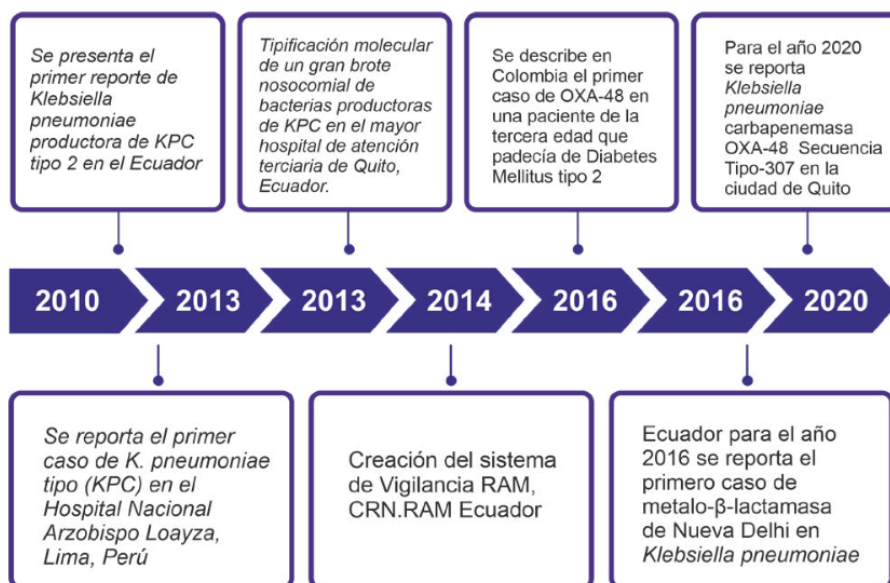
Se presenta el primer reporte de Klebsiella pneumoniae productora de KPC tipo 2 en el Ecuador

Tipificación molecular de un gran brote nosocomial de bacterias productoras de KPC en el mayor hospital de atención terciaria de Quito, Ecuador.

Se describe en Colombia el primer caso de OXA-48 en una paciente de la tercera edad que padecía de Diabetes Mellitus tipo 2

Para el año 2020 se reporta Klebsiella pneumoniae carbapenemasa OXA-48 Secuencia Tipo-307 en la ciudad de Quito

2010

2013

2013

2014

2016

2016

2020

Se reporta el primer caso de K. pneumoniae tipo (KPC) en el Hospital Nacional Arzobispo Loayza, Lima, Perú

Creación del sistema de Vigilancia RAM, CRN.RAM Ecuador

Ecuador para el año 2016 se reporta el primero caso de metalo-β-lactamasa de Nueva Delhi en Klebsiella pneumoniae